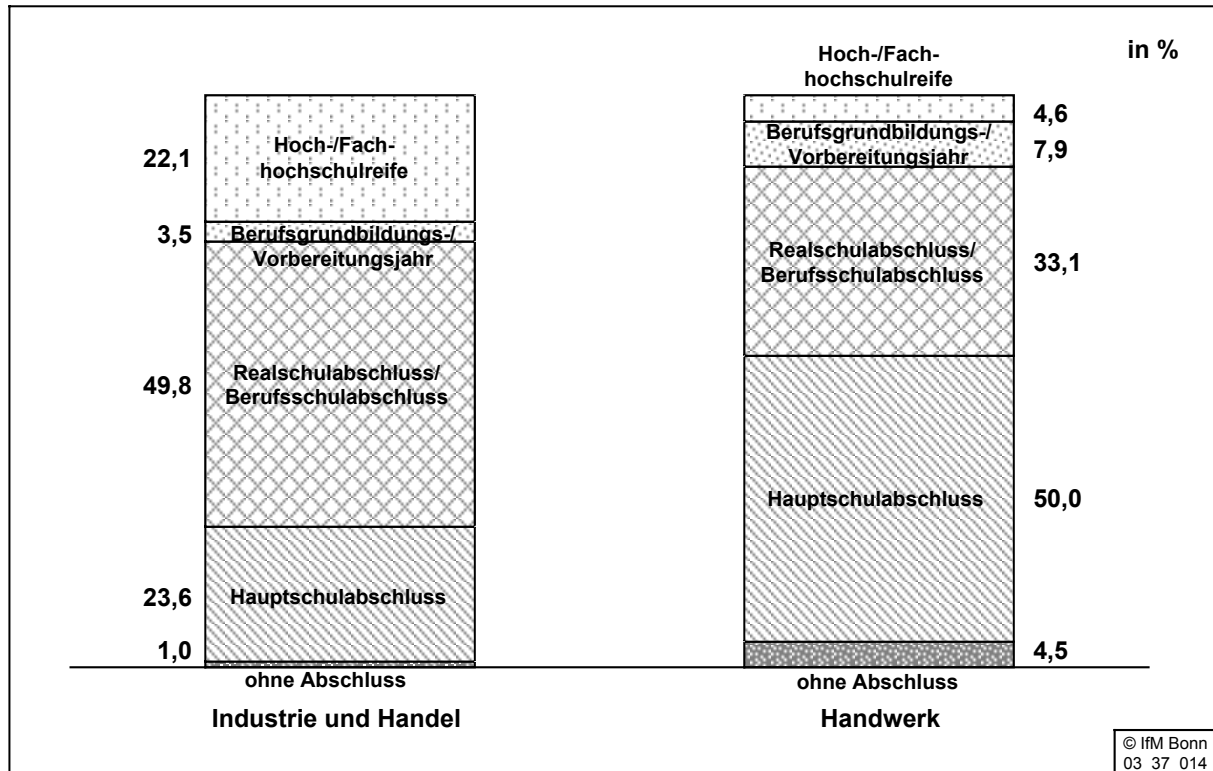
in %

22,1 Hoch-/Fachhochschulreife
3,5 Berufsgrundbildungs-/Vorbereitungsjahr
49,8 Realschulabschluss/Berufsschulabschluss
23,6 Hauptschulabschluss
1,0
ohne Abschluss
Industrie und Handel

Hoch-/Fachhochschulreife
4,6
Berufsgrundbildungs-/Vorbereitungsjahr 7,9
Realschulabschluss/Berufsschulabschluss 33,1
Hauptschulabschluss 50,0
4,5
ohne Abschluss
Handwerk

© IfM Bonn
03 37 014